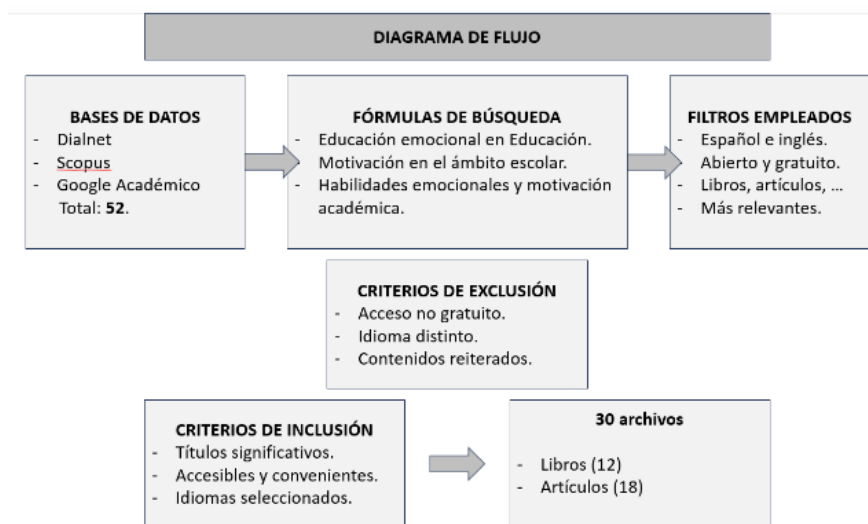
DIAGRAMA DE FLUJO

BASES DE DATOS
- Dialnet
- Scopus
- Google Académico
Total: **52**.

FÓRMULAS DE BÚSQUEDA
- Educación emocional en Educación.
- Motivación en el ámbito escolar.
- Habilidades emocionales y motivación académica.

FILTROS EMPLEADOS
- Español e inglés.
- Abierto y gratuito.
- Libros, artículos, …
- Más relevantes.

CRITERIOS DE EXCLUSIÓN
- Acceso no gratuito.
- Idioma distinto.
- Contenidos reiterados.

CRITERIOS DE INCLUSIÓN
- Títulos significativos.
- Accesibles y convenientes.
- Idiomas seleccionados.

30 archivos
- Libros (12)
- Artículos (18)